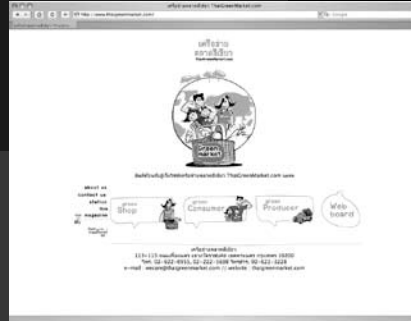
เครือข่ายตลาดสีเขียว ThaiGreenMarket.com

http://www.thaigreenmarket.com/

เครือข่าย
ตลาดสีเขียว
ThaiGreenMarket.com

Green market

ยินดีต้อนรับสู่เว็บไซต์เครือข่ายตลาดสีเขียว ThaiGreenMarket.com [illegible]

about us
contact us
status
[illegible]
magazine

Shop
Consumer
Producer
Web board

เครือข่ายตลาดสีเขียว
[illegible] 10400
Tel. 02-622-0511, 02-622-1608 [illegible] 02-622-1229
e-mail : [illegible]@thaigreenmarket.com // website : thaigreenmarket.com